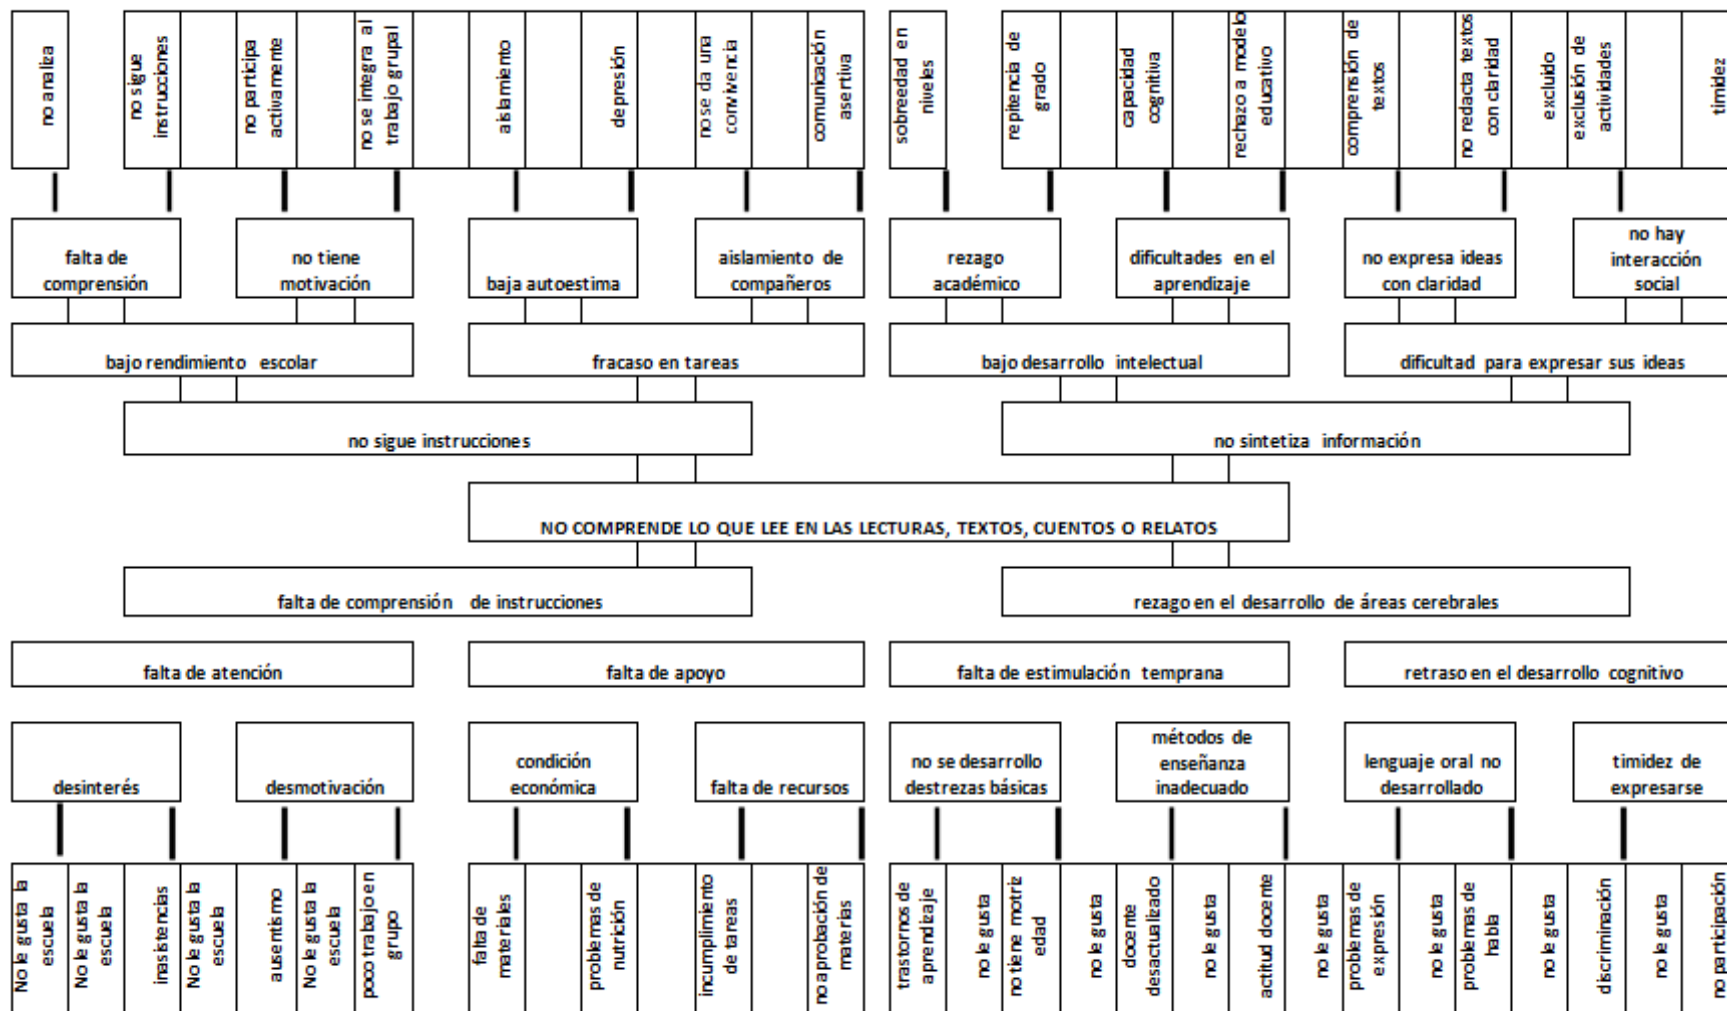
no analiza

no sigue instrucciones

no participa activamente

no se integra al trabajo grupal

aislamiento

depresión

no se da una convivencia

comunicación asertiva

sobreedad en niveles

repitencia de grado

capacidad cognitiva

rechazo a modelo educativo

comprensión de textos

no redacta textos con claridad

excluido

exclusión de actividades

timidez

falta de comprensión

no tiene motivación

baja autoestima

aislamiento de compañeros

rezago académico

dificultades en el aprendizaje

no expresa ideas con claridad

no hay interacción social

bajo rendimiento escolar

fracaso en tareas

bajo desarrollo intelectual

dificultad para expresar sus ideas

no sigue instrucciones

no sintetiza información

NO COMPRENDE LO QUE LEE EN LAS LECTURAS, TEXTOS, CUENTOS O RELATOS

falta de comprensión de instrucciones

rezago en el desarrollo de áreas cerebrales

falta de atención

falta de apoyo

falta de estimulación temprana

retraso en el desarrollo cognitivo

desinterés

desmotivación

condición económica

falta de recursos

no se desarrollo destrezas básicas

métodos de enseñanza inadecuado

lenguaje oral no desarrollado

timidez de expresarse

No le gusta la escuela

No le gusta la escuela

inasistencias

No le gusta la escuela

ausentismo

No le gusta la escuela

poco trabajo en grupo

falta de materiales

problemas de nutrición

incumplimiento de tareas

no aprobación de materias

trastornos de aprendizaje

no le gusta

no tiene motriz edad

no le gusta

docente desactualizado

no le gusta

actitud docente

no le gusta

problemas de expresión

no le gusta

problemas de habla

no le gusta

discriminación

no le gusta

no participación